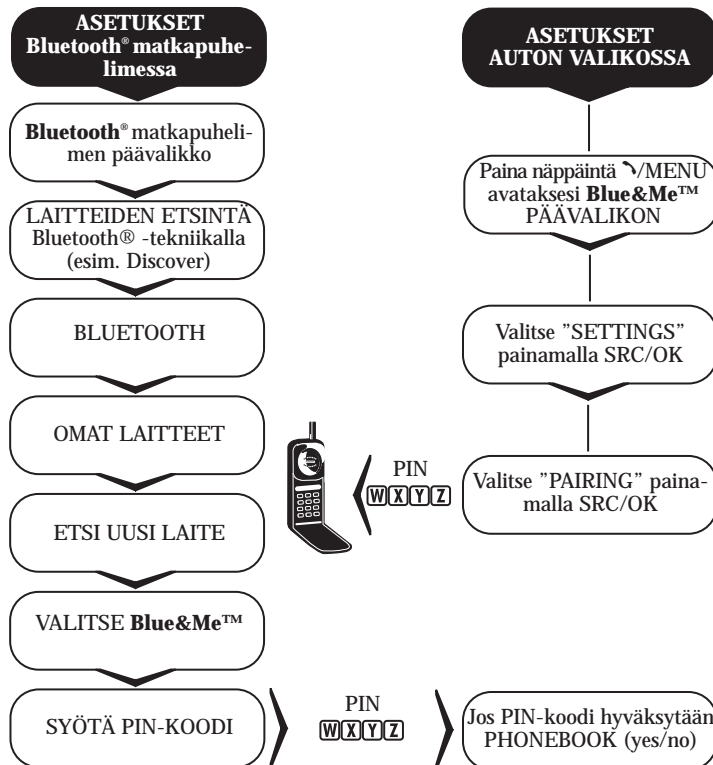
ASETUKSET Bluetooth® matkapuhelimessa

Bluetooth® matkapuhelimen päävalikko

LAITTEIDEN ETSINTÄ Bluetooth® -tekniikalla (esim. Discover)

BLUETOOTH

OMAT LAITTEET

ETSI UUSI LAITE

VALITSE Blue&Me™

SYÖTÄ PIN-KOODI

PIN
WXYZ

Jos PIN-koodi hyväksytään PHONEBOOK (yes/no)

ASETUKSET AUTON VALIKOSSA

Paina näppäintä /MENU avataksesi Blue&Me™ PÄÄVALIKON

Valitse "SETTINGS" painamalla SRC/OK

Valitse "PAIRING" painamalla SRC/OK

PIN
WXYZ